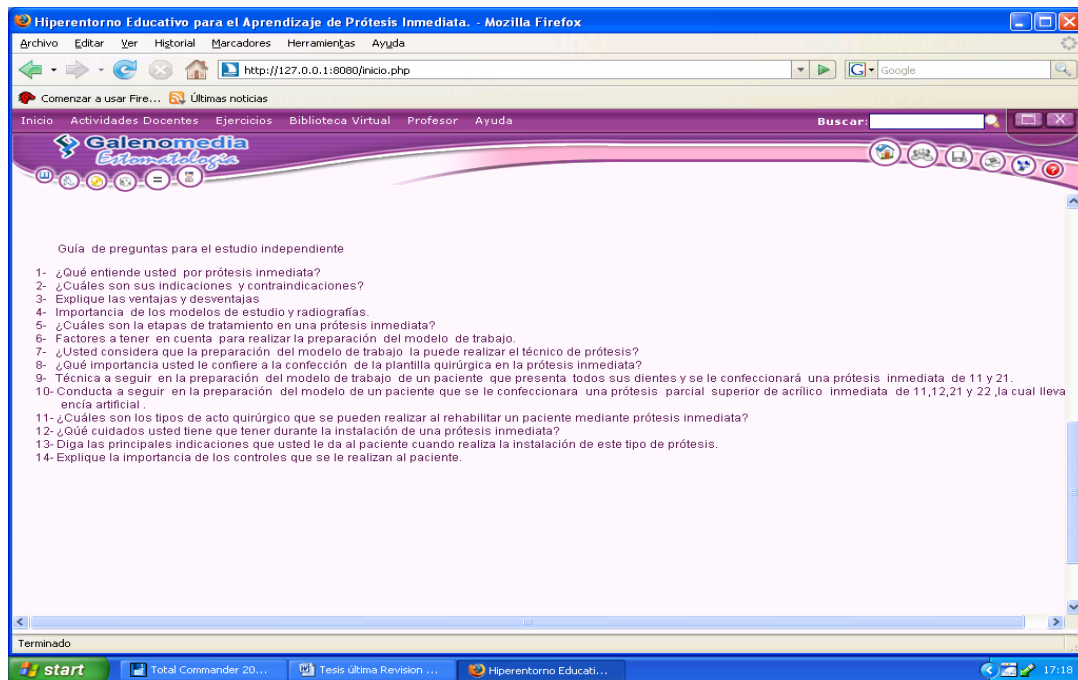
Hiperentorno Educativo para el Aprendizaje de Prótesis Inmediata. - Mozilla Firefox

Archivo Editar Ver Historial Marcadores Herramientas Ayuda

http://127.0.0.1:8080/inicio.php

Google

Comenzar a usar Fire... Últimas noticias

Inicio Actividades Docentes Ejercicios Biblioteca Virtual Profesor Ayuda

Buscar:

Galenomedia
Estomatología

Guía de preguntas para el estudio independiente

1- ¿Qué entiende usted por prótesis inmediata?
2- ¿Cuáles son sus indicaciones y contraindicaciones?
3- Explique las ventajas y desventajas
4- Importancia de los modelos de estudio y radiografías.
5- ¿Cuáles son la etapas de tratamiento en una prótesis inmediata?
6- Factores a tener en cuenta para realizar la preparación del modelo de trabajo.
7- ¿Usted considera que la preparación del modelo de trabajo la puede realizar el técnico de prótesis?
8- ¿Qué importancia usted le confiere a la confección de la plantilla quirúrgica en la prótesis inmediata?
9- Técnica a seguir en la preparación del modelo de trabajo de un paciente que presenta todos sus dientes y se le confeccionará una prótesis inmediata de 11 y 21.
10- Conducta a seguir en la preparación del modelo de un paciente que se le confeccionara una prótesis parcial superior de acrílico inmediata de 11,12,21 y 22 ,la cual lleva encía artificial .
11- ¿Cuáles son los tipos de acto quirúrgico que se pueden realizar al rehabilitar un paciente mediante prótesis inmediata?
12- ¿Qué cuidados usted tiene que tener durante la instalación de una prótesis inmediata?
13- Diga las principales indicaciones que usted le da al paciente cuando realiza la instalación de este tipo de prótesis.
14- Explique la importancia de los controles que se le realizan al paciente.

Terminado

start Total Commander 20... Tesis última Revision ... Hiperentorno Educati... 17:18